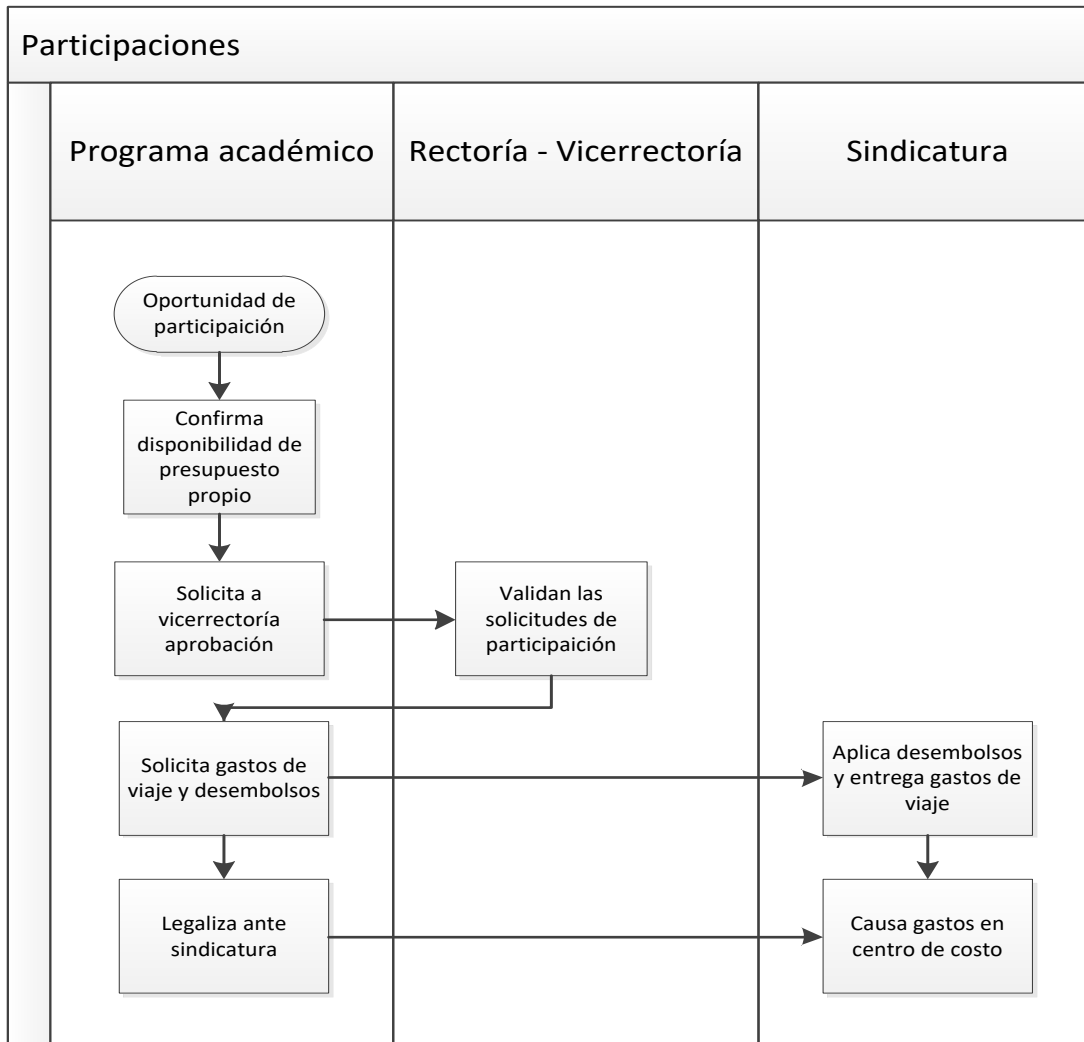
Participaciones

Programa académico

Rectoría - Vicerrectoría

Sindicatura

Oportunidad de participaición

Confirma disponibilidad de presupuesto propio

Solicita a vicerrectoría aprobación

Validan las solicitudes de participaición

Solicita gastos de viaje y desembolsos

Aplica desembolsos y entrega gastos de viaje

Legaliza ante sindicatura

Causa gastos en centro de costo